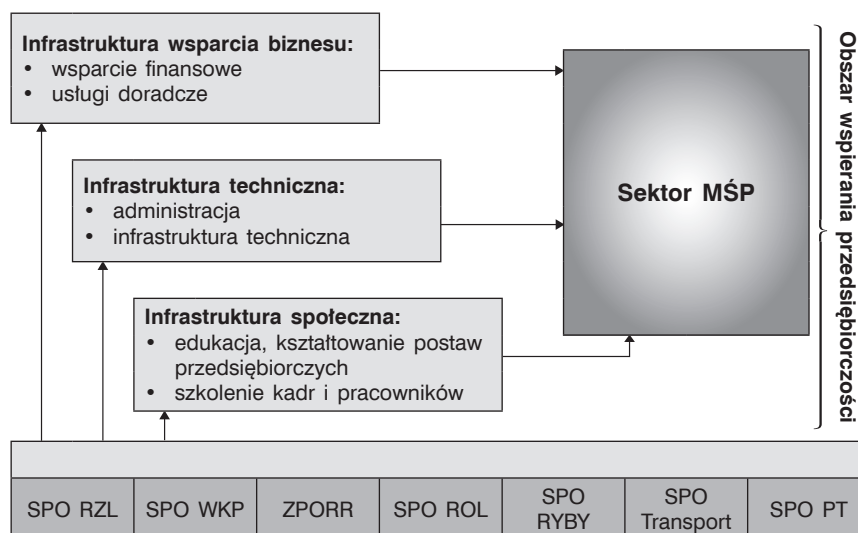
**Infrastruktura wsparcia biznesu:**
- wsparcie finansowe
- usługi doradcze

**Infrastruktura techniczna:**
- administracja
- infrastruktura techniczna

**Infrastruktura społeczna:**
- edukacja, kształtowanie postaw przedsiębiorczych
- szkolenie kadr i pracowników

**Sektor MŚP**

**Obszar wspierania przedsiębiorczości**

| SPO RZL | SPO WKP | ZPORR | SPO ROL | SPO RYBY | SPO Transport | SPO PT |
|---|---|---|---|---|---|---|